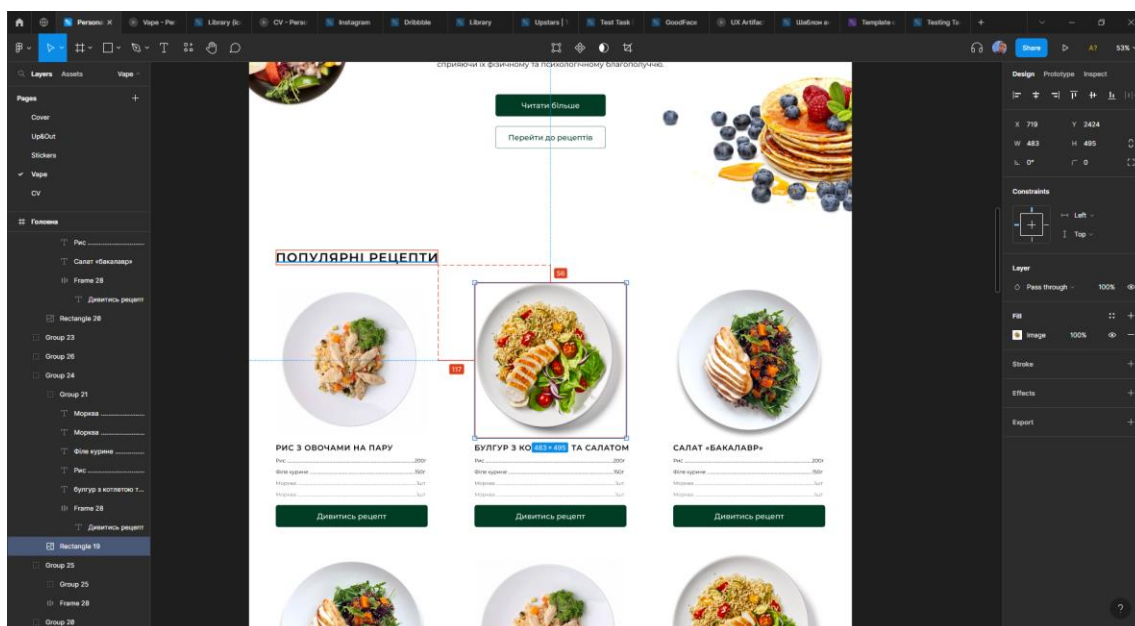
Personal | Vape - Pe | Library (lo | CV - Perso | Instagram | Dribbble | Library | Upstars | | Test Task | GoodFace | UX Artifac | Шаблон в | Template | Testing To

Share | 53%

Layers | Assets | Vape

Pages
Cover
Up&Out
Stickers
Vape
CV

Головна
Рис ...........................
Салат «бакалавр»
Frame 28
Дивитись рецепт
Rectangle 28
Group 23
Group 26
Group 24
Group 21
Морква ...................
Морква ...................
Філе куряче ..............
Рис ..........................
Булгур з котлетою т...
Frame 28
Дивитись рецепт
Rectangle 19
Group 25
Group 25
Frame 28
Group 28

сприяючи їх фізичному та психологічному благополуччю.

Читати більше

Перейти до рецептів

ПОПУЛЯРНІ РЕЦЕПТИ

56

117

РИС З ОВОЧАМИ НА ПАРУ
Рис ................ 200г
Філе куряче ................ 150г
Морква ................ 3шт
Морква ................ 3шт
Дивитись рецепт

БУЛГУР З КО 483 × 495 ТА САЛАТОМ
Рис ................ 200г
Філе куряче ................ 150г
Морква ................ 3шт
Морква ................ 3шт
Дивитись рецепт

САЛАТ «БАКАЛАВР»
Рис ................ 200г
Філе куряче ................ 150г
Морква ................ 3шт
Морква ................ 3шт
Дивитись рецепт

Design | Prototype | Inspect
X 719 | Y 2424
W 483 | H 495
0° | 0
Constraints
Left
Top
Layer
Pass through | 100%
Fill
Image | 100%
Stroke
Effects
Export
?